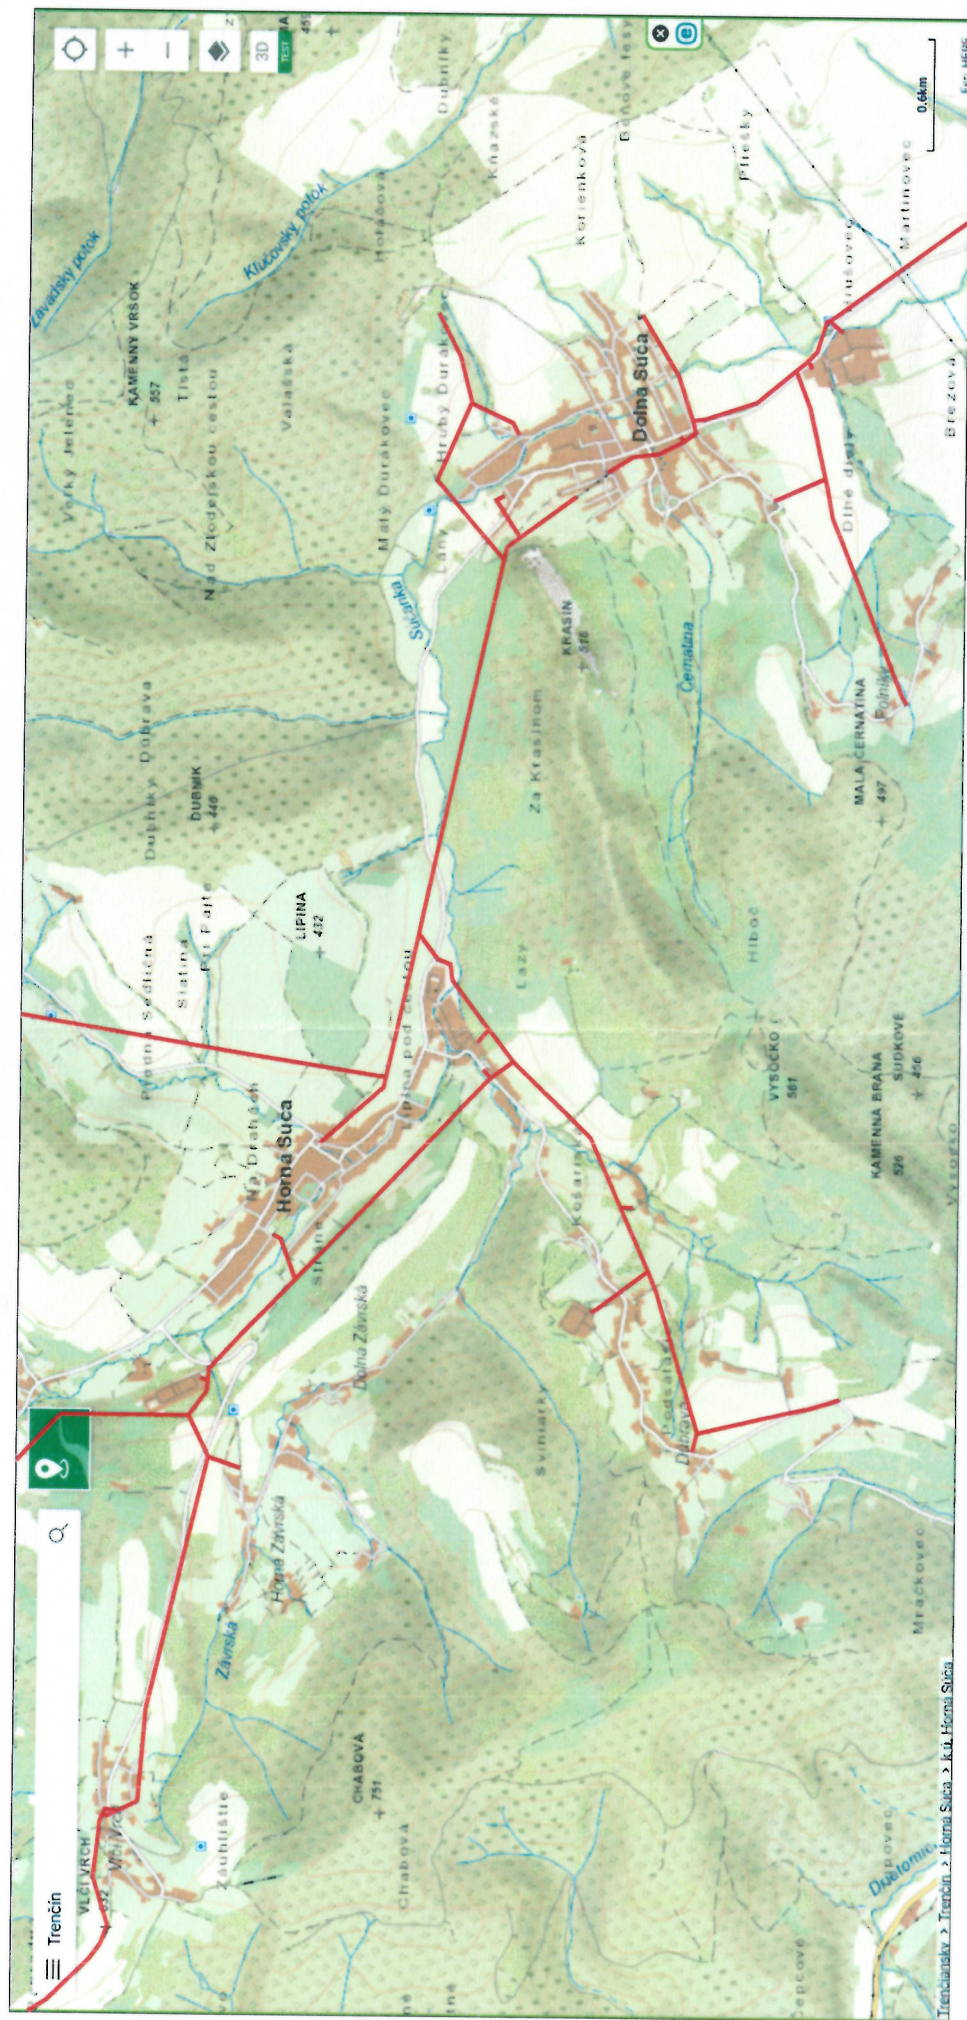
Trenčín

3D
TEST

Dubníky
Kňazské
Bánove lesy
Koreňková
Plešky
Martinovec
0.6km
Lúčovec
Brezová
Dolná Súča
Dlhé diely
Hrubý Duraková
Horárová
Malý Durákovec
Valašská
Lány
Suchánka
Klučovský potok
Lieskový potok
KAMENNÝ VRŠOK
557
Tisťa
Nad Zlodejskou cestou
Veľký Jelenec
Dubníky Dúbrava
DUBNÍK
449
KRASÍN
516
Za Krasínom
Cementa
MALÁ ČERNATÍNA
497
Poľníky
Hiboc
Lazy
LIPINA
432
Pri Fajte
Slatiná
Predná Sedlišťná
Lipina pod cestou
Horná Súča
Na Drahách
Stráne
Dolná Závrská
Košariská
VYSOČKO
561
KAMENNÁ BRÁNA
526
SÚDKOVÉ
456
Vysočko
Svinterky
Podsálaš
Dúbravy
Horná Závrská
Závrská
CHABOVÁ
751
Chabová
Mrackovec
VLČÍ VRCH
Vlčí Vrch
Zahlíštie
Drietomica
Trenčiansky > Trenčín > k.ú. Horná Súča